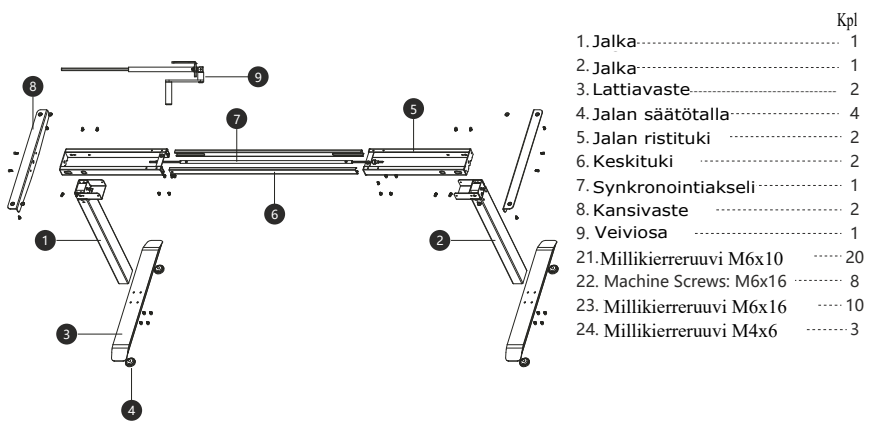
8
9
7
5
1
6
2
3
4

Kpl

| | |
|---|---|
| 1. Jalka | 1 |
| 2. Jalka | 1 |
| 3. Lattiavaste | 2 |
| 4. Jalan säätötalla | 4 |
| 5. Jalan ristituki | 2 |
| 6. Keskituki | 2 |
| 7. Synkronointiakseli | 1 |
| 8. Kansivaste | 2 |
| 9. Veiviosa | 1 |
| 21. Millikierreruuvi M6x10 | 20 |
| 22. Machine Screws: M6x16 | 8 |
| 23. Millikierreruuvi M6x16 | 10 |
| 24. Millikierreruuvi M4x6 | 3 |